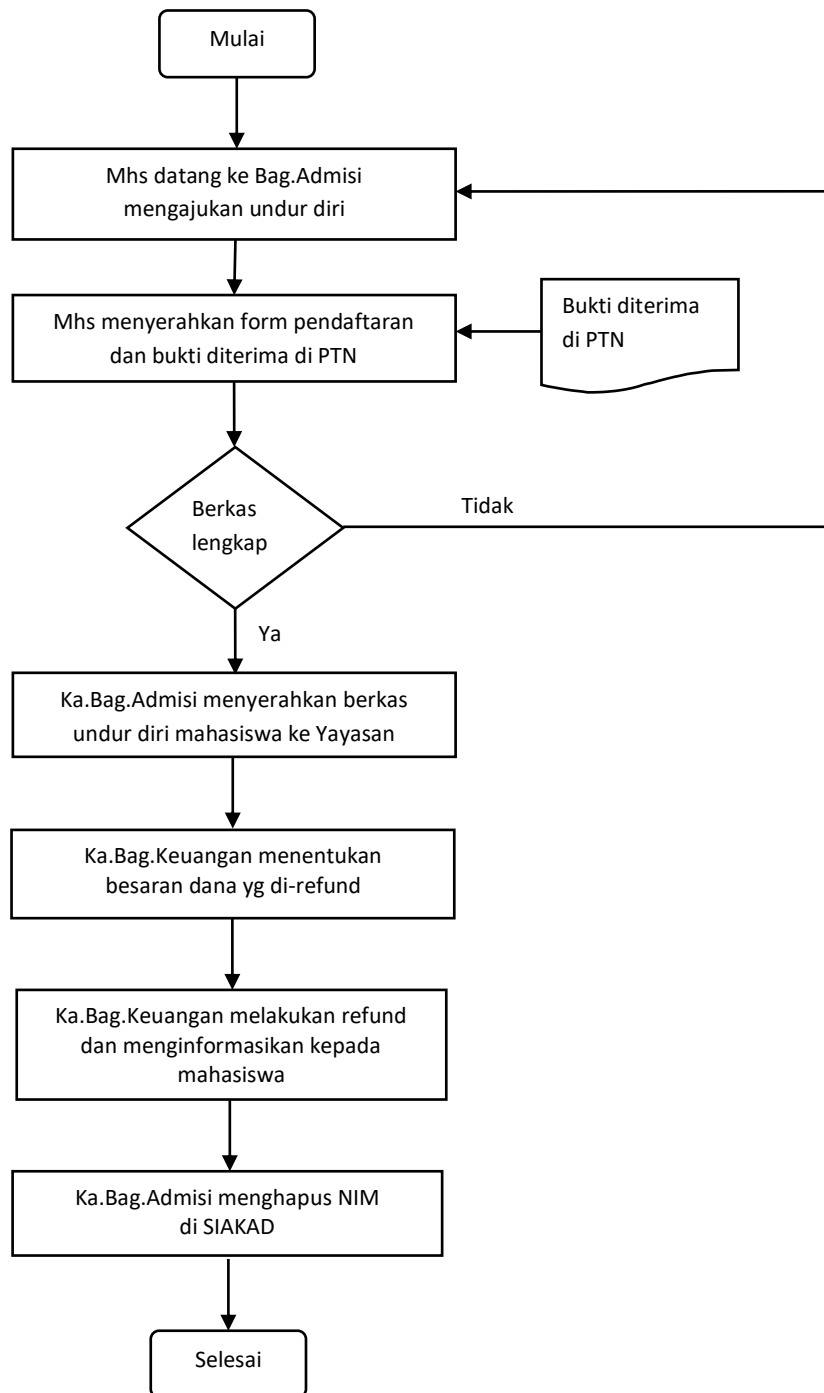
Mulai

Mhs datang ke Bag.Admisi mengajukan undur diri

Mhs menyerahkan form pendaftaran dan bukti diterima di PTN

Bukti diterima di PTN

Berkas lengkap

Tidak

Ya

Ka.Bag.Admisi menyerahkan berkas undur diri mahasiswa ke Yayasan

Ka.Bag.Keuangan menentukan besaran dana yg di-refund

Ka.Bag.Keuangan melakukan refund dan menginformasikan kepada mahasiswa

Ka.Bag.Admisi menghapus NIM di SIAKAD

Selesai